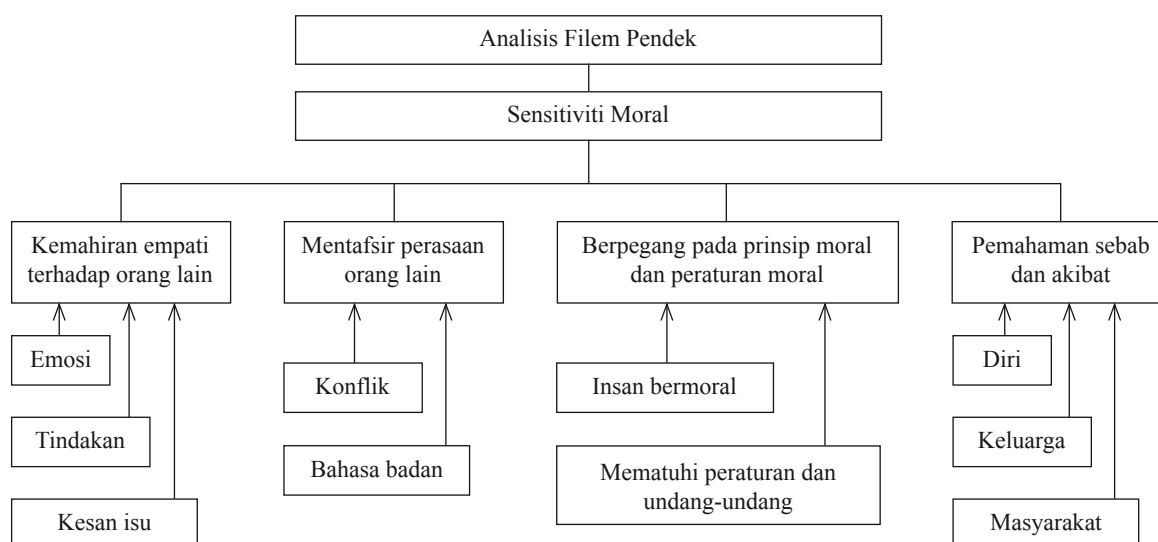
Analisis Filem Pendek

Sensitiviti Moral

Kemahiran empati terhadap orang lain

Emosi

Tindakan

Kesan isu

Mentafsir perasaan orang lain

Konflik

Bahasa badan

Berpegang pada prinsip moral dan peraturan moral

Insan bermoral

Mematuhi peraturan dan undang-undang

Pemahaman sebab dan akibat

Diri

Keluarga

Masyarakat